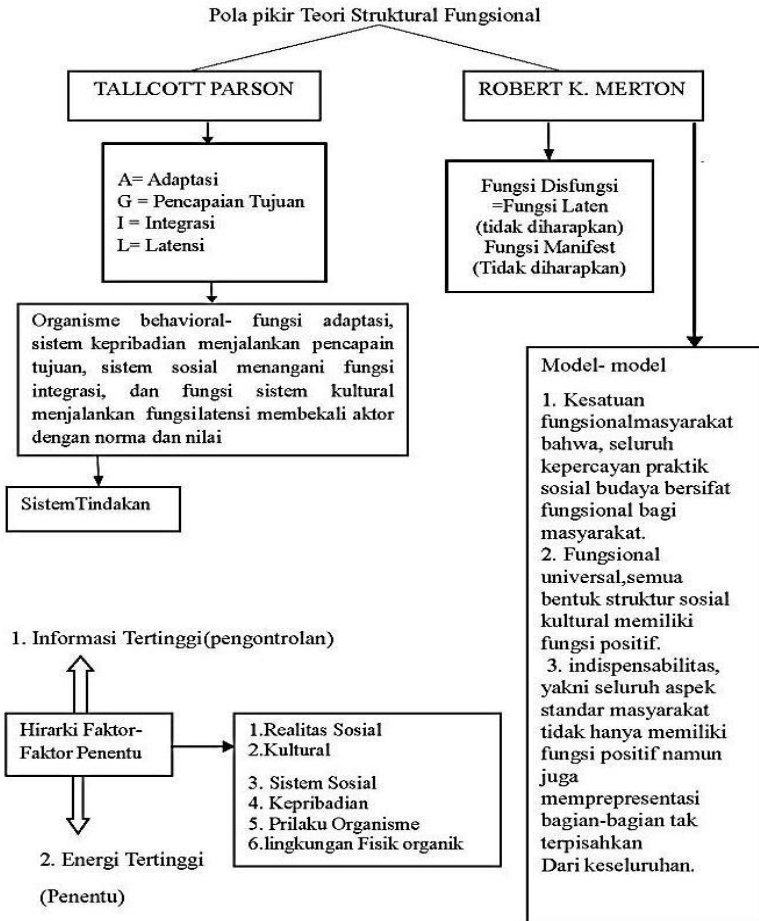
Pola pikir Teori Struktural Fungsional

TALLCOTT PARSON

ROBERT K. MERTON

A= Adaptasi
G = Pencapaian Tujuan
I = Integrasi
L= Latensi

Fungsi Disfungsi =Fungsi Laten (tidak diharapkan) Fungsi Manifest (Tidak diharapkan)

Organisme behavioral- fungsi adaptasi, sistem kepribadian menjalankan pencapain tujuan, sistem sosial menangani fungsi integrasi, dan fungsi sistem kultural menjalankan fungsilatensi membekali aktor dengan norma dan nilai

SistemTindakan

Model- model

1. Kesatuan fungsionalmasyarakat bahwa, seluruh kepercayan praktik sosial budaya bersifat fungsional bagi masyarakat.
2. Fungsional universal,semua bentuk struktur sosial kultural memiliki fungsi positif.
3. indispensabilitas, yakni seluruh aspek standar masyarakat tidak hanya memiliki fungsi positif namun juga memprepresentasi bagian-bagian tak terpisahkan Dari keseluruhan.

1. Informasi Tertinggi(pengontrolan)

Hirarki Faktor-Faktor Penentu

1.Realitas Sosial
2.Kultural
3. Sistem Sosial
4. Kepribadian
5. Prilaku Organisme
6.lingkungan Fisik organik

2. Energi Tertinggi

(Penentu)